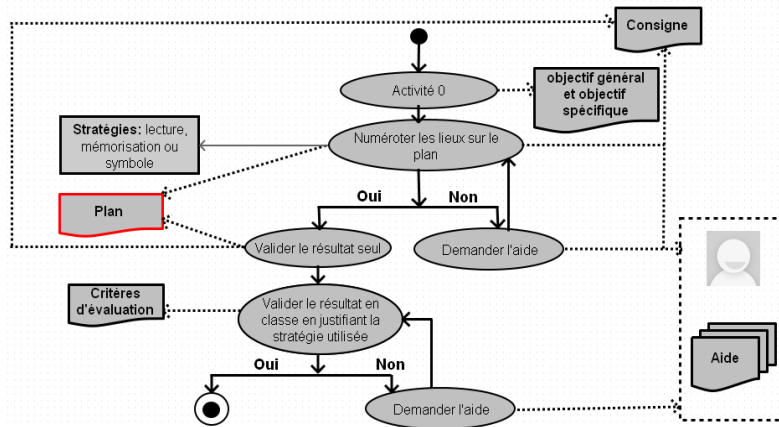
Consigne

Activité 0

objectif général et objectif spécifique

Stratégies: lecture, mémorisation ou symbole

Numéroter les lieux sur le plan

Oui

Non

Plan

Valider le résultat seul

Demander l'aide

Critères d'évaluation

Valider le résultat en classe en justifiant la stratégie utilisée

Oui

Non

Demander l'aide

Aide